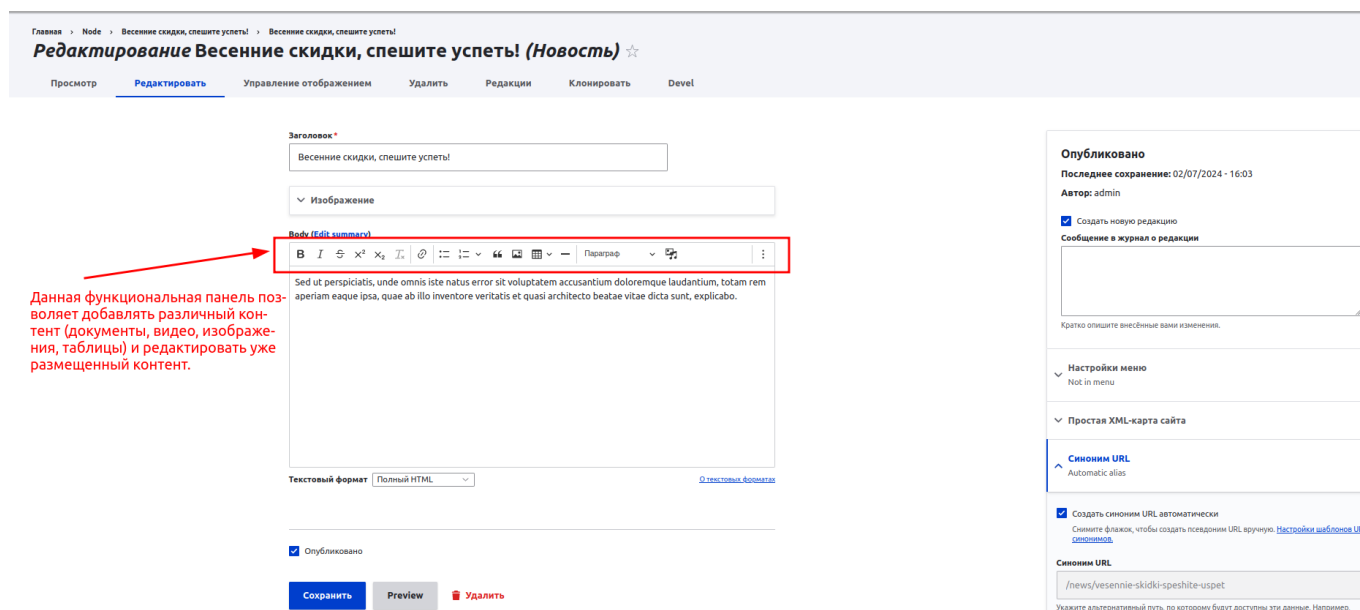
Главная › Node › Весенние скидки, спешите успеть! › Весенние скидки, спешите успеть!

*Редактирование* Весенние скидки, спешите успеть! *(Новость)* ☆

Просмотр Редактировать Управление отображением Удалить Редакции Клонировать Devel

Заголовок *

Весенние скидки, спешите успеть!

Изображение

Body (Edit summary)

Параграф

Sed ut perspiciatis, unde omnis iste natus error sit voluptatem accusantium doloremque laudantium, totam rem aperiam eaque ipsa, quae ab illo inventore veritatis et quasi architecto beatae vitae dicta sunt, explicabo.

Данная функциональная панель позволяет добавлять различный контент (документы, видео, изображения, таблицы) и редактировать уже размещенный контент.

Текстовый формат Полный HTML

О текстовых форматах

Опубликовано

Сохранить Preview Удалить

Опубликовано

Последнее сохранение: 02/07/2024 - 16:03

Автор: admin

Создать новую редакцию

Сообщение в журнал о редакции

Кратко опишите внесённые вами изменения.

Настройки меню

Not in menu

Простая XML-карта сайта

Синоним URL

Automatic alias

Создать синоним URL автоматически

Снимите флажок, чтобы создать псевдоним URL вручную. Настройки шаблонов U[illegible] синонимов.

Синоним URL

/news/vesennie-skidki-speshite-uspet

Укажите альтернативный путь, по которому будут доступны эти данные. Например, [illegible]